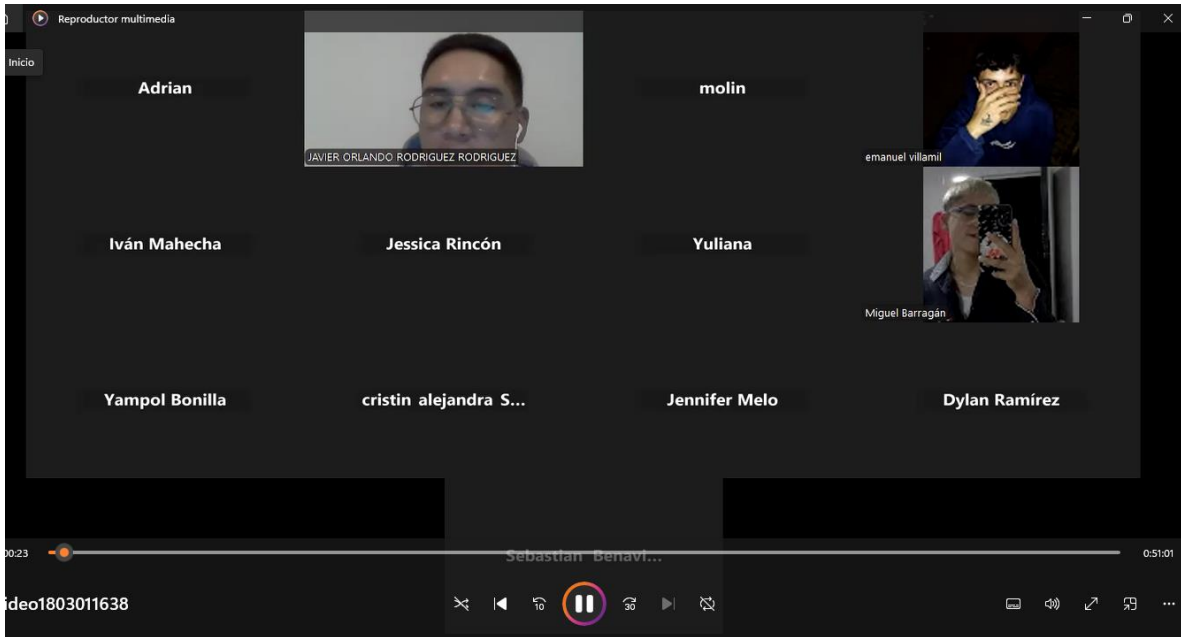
Reproductor multimedia

Inicio

Adrian

JAVIER ORLANDO RODRIGUEZ RODRIGUEZ

molin

emanuel villamil

Iván Mahecha

Jessica Rincón

Yuliana

Miguel Barragán

Yampol Bonilla

cristin alejandra S...

Jennifer Melo

Dylan Ramírez

Sebastian Benavi...

00:23

0:51:01

ideo1803011638

10

30